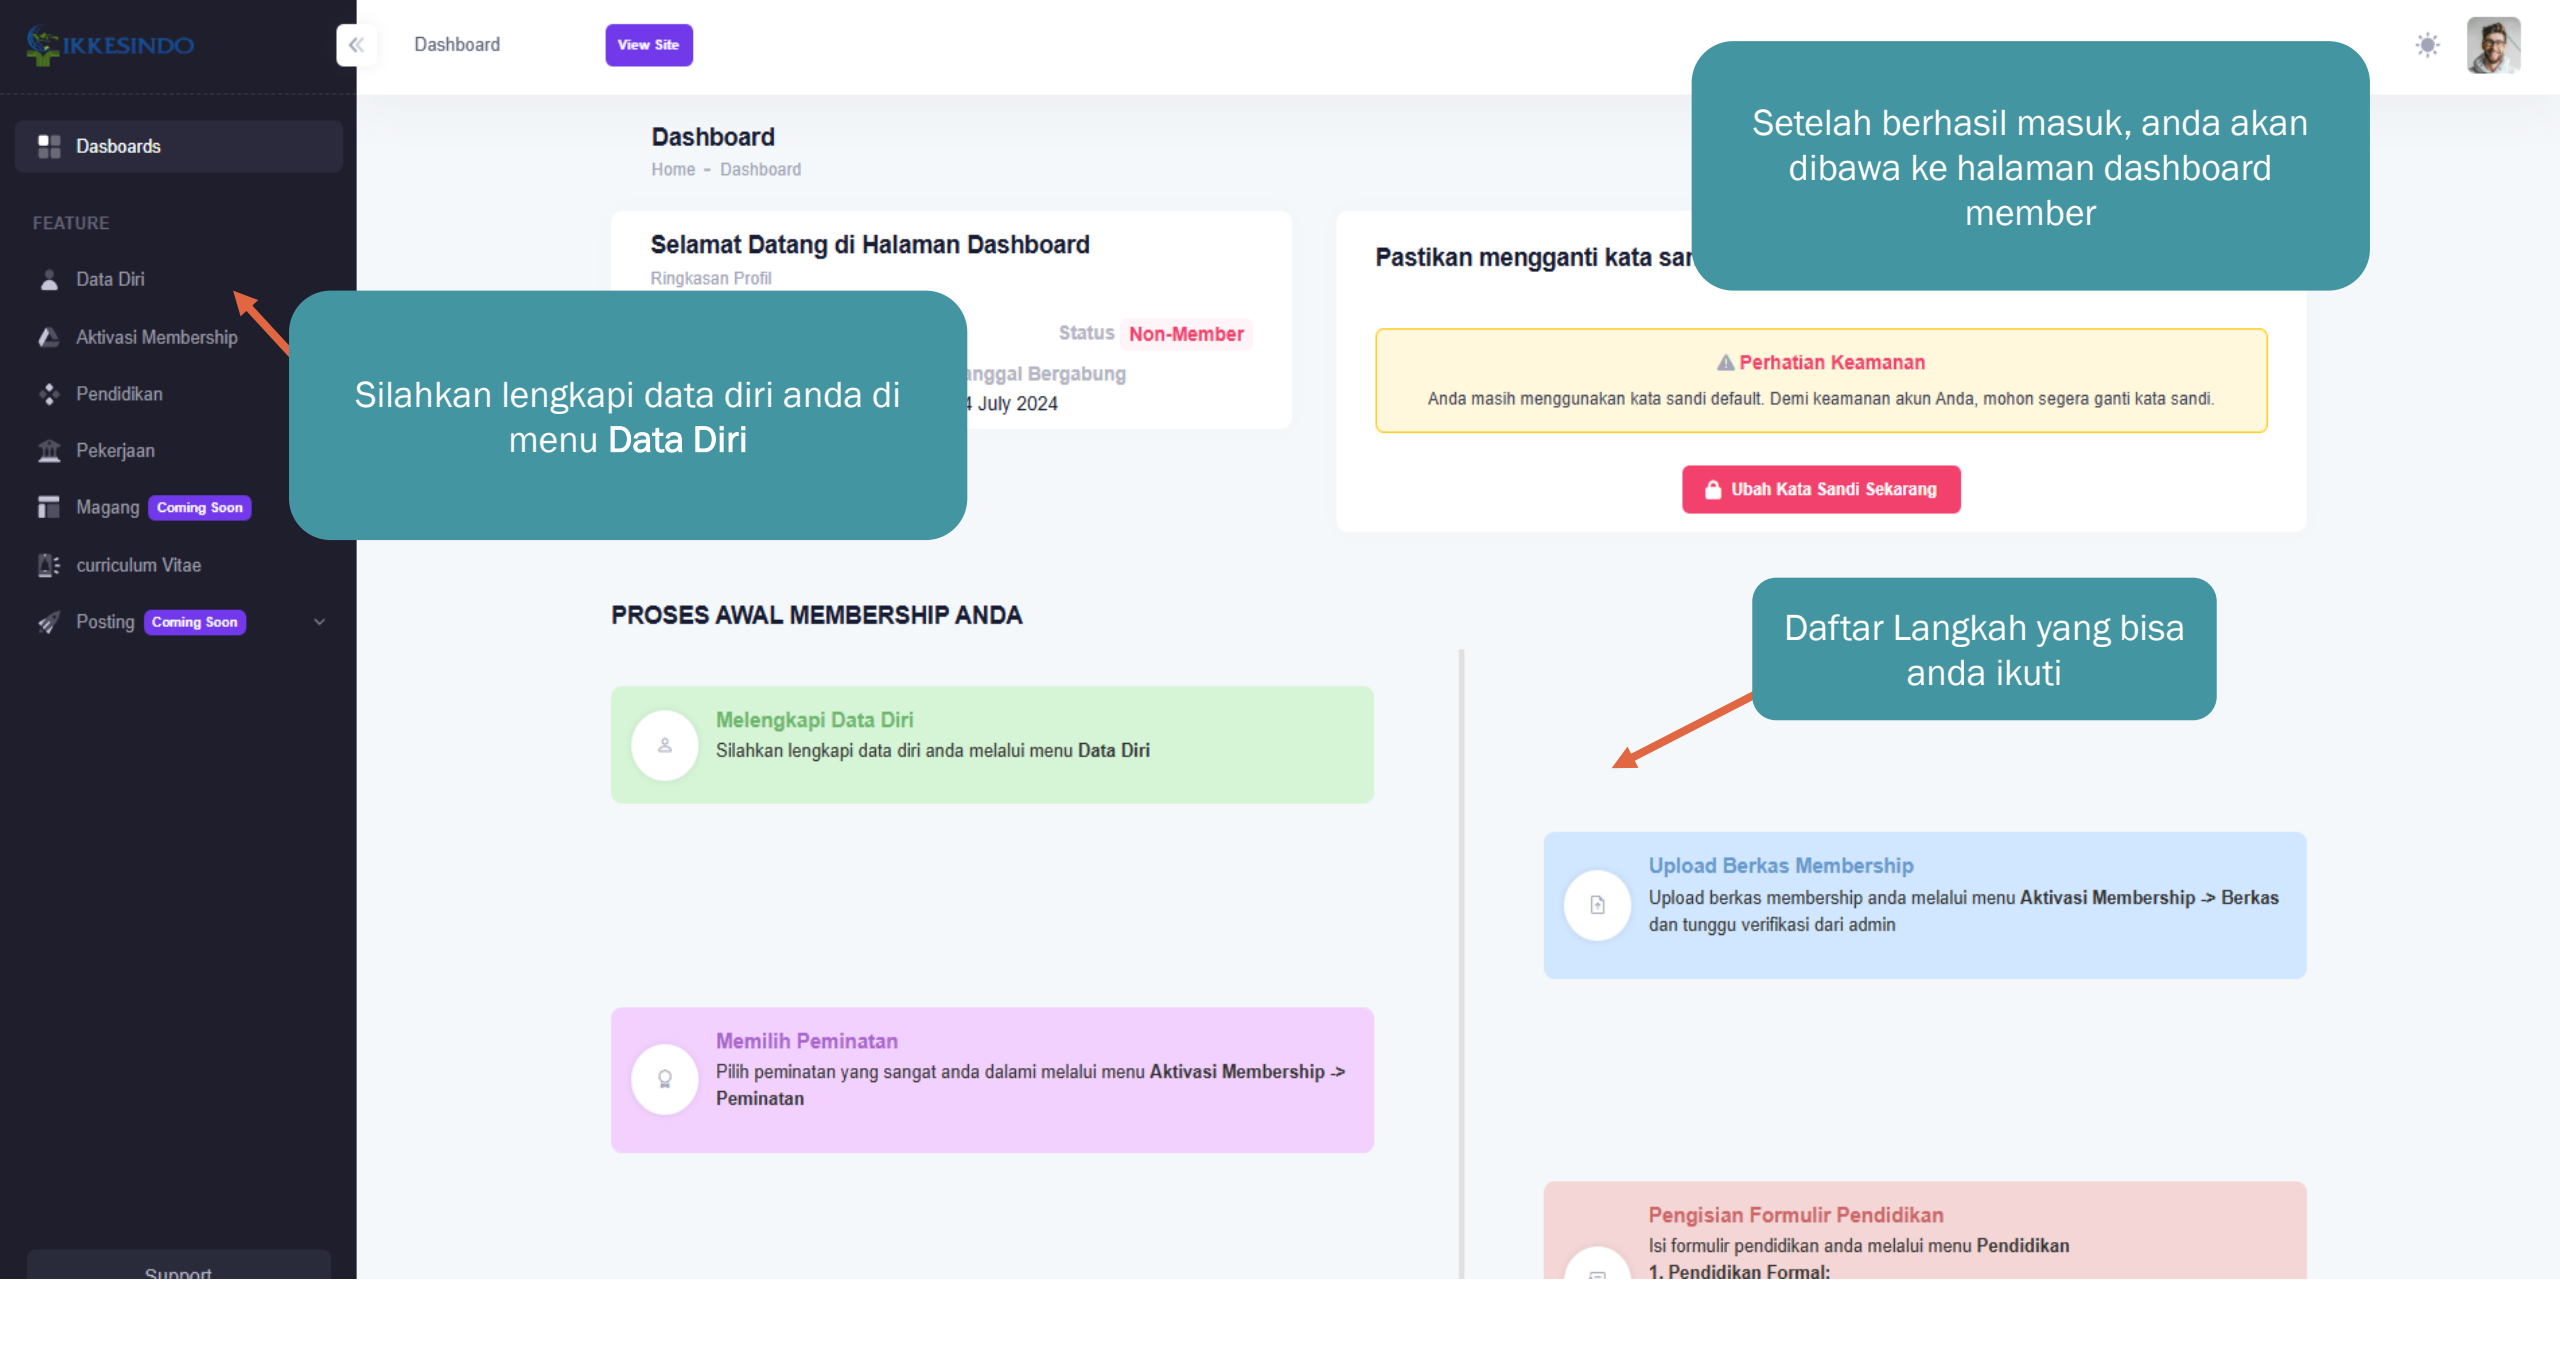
IKKESINDO

Dashboard

View Site

Dasboards

FEATURE

Data Diri

Aktivasi Membership

Pendidikan

Pekerjaan

Magang Coming Soon

curriculum Vitae

Posting Coming Soon

Support

Dashboard

Home - Dashboard

Selamat Datang di Halaman Dashboard

Ringkasan Profil

Status Non-Member

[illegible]nggal Bergabung

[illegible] July 2024

Silahkan lengkapi data diri anda di menu **Data Diri**

Pastikan mengganti kata sa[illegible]

Setelah berhasil masuk, anda akan dibawa ke halaman dashboard member

Perhatian Keamanan

Anda masih menggunakan kata sandi default. Demi keamanan akun Anda, mohon segera ganti kata sandi.

Ubah Kata Sandi Sekarang

PROSES AWAL MEMBERSHIP ANDA

Daftar Langkah yang bisa anda ikuti

Melengkapi Data Diri

Silahkan lengkapi data diri anda melalui menu **Data Diri**

Upload Berkas Membership

Upload berkas membership anda melalui menu **Aktivasi Membership -> Berkas** dan tunggu verifikasi dari admin

Memilih Peminatan

Pilih peminatan yang sangat anda dalami melalui menu **Aktivasi Membership -> Peminatan**

Pengisian Formulir Pendidikan

Isi formulir pendidikan anda melalui menu **Pendidikan**

**1. Pendidikan Formal:**